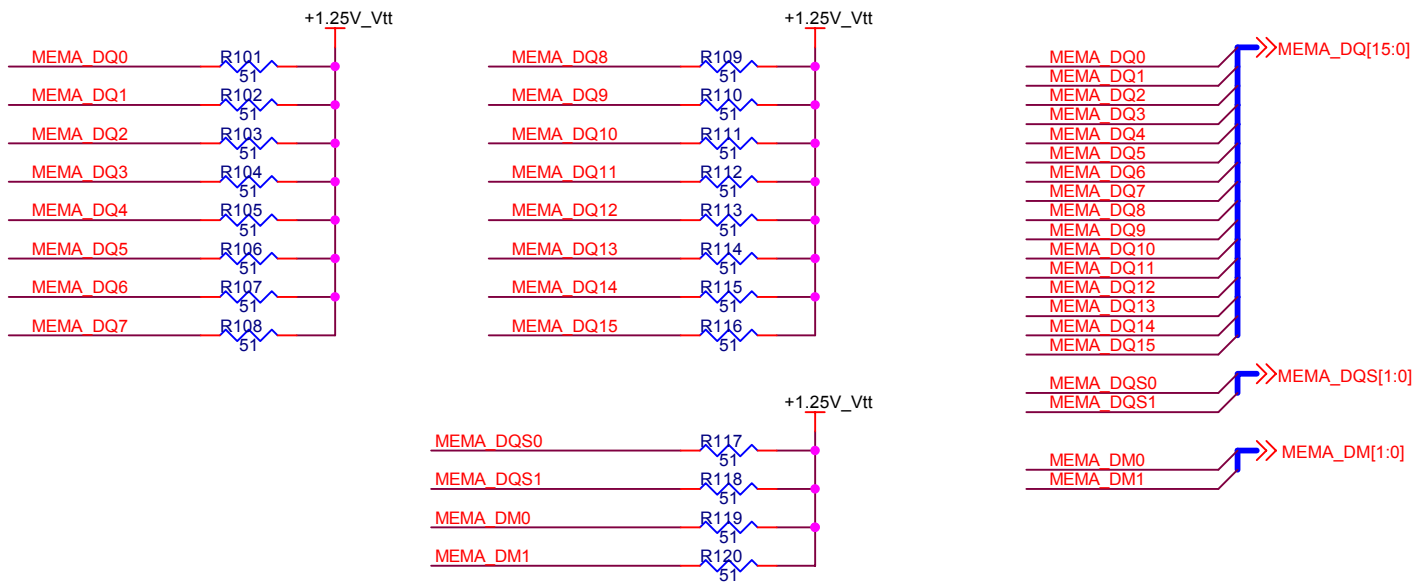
+1.25V_Vtt

MEMA_DQ0 R101 51
MEMA_DQ1 R102 51
MEMA_DQ2 R103 51
MEMA_DQ3 R104 51
MEMA_DQ4 R105 51
MEMA_DQ5 R106 51
MEMA_DQ6 R107 51
MEMA_DQ7 R108 51

+1.25V_Vtt

MEMA_DQ8 R109 51
MEMA_DQ9 R110 51
MEMA_DQ10 R111 51
MEMA_DQ11 R112 51
MEMA_DQ12 R113 51
MEMA_DQ13 R114 51
MEMA_DQ14 R115 51
MEMA_DQ15 R116 51

MEMA_DQ0
MEMA_DQ1
MEMA_DQ2
MEMA_DQ3
MEMA_DQ4
MEMA_DQ5
MEMA_DQ6
MEMA_DQ7
MEMA_DQ8
MEMA_DQ9
MEMA_DQ10
MEMA_DQ11
MEMA_DQ12
MEMA_DQ13
MEMA_DQ14
MEMA_DQ15
MEMA_DQ[15:0]

MEMA_DQS0
MEMA_DQS1
MEMA_DQS[1:0]

+1.25V_Vtt

MEMA_DQS0 R117 51
MEMA_DQS1 R118 51
MEMA_DM0 R119 51
MEMA_DM1 R120 51

MEMA_DM0
MEMA_DM1
MEMA_DM[1:0]